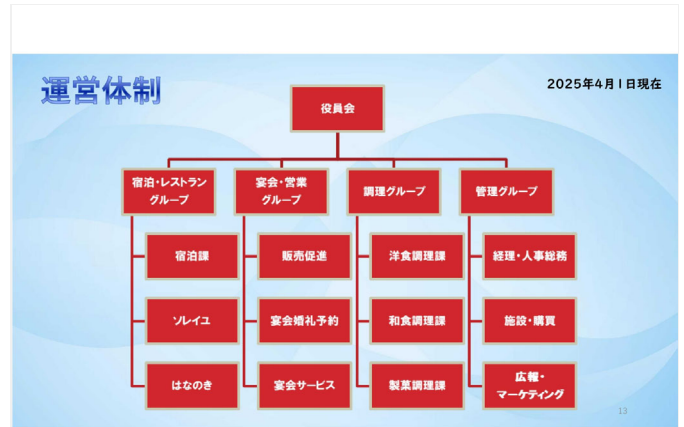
運営体制

2025年4月1日現在

役員会

宿泊・レストラングループ

宿泊課

ソレイユ

はなのき

宴会・営業グループ

販売促進

宴会婚礼予約

宴会サービス

調理グループ

洋食調理課

和食調理課

製菓調理課

管理グループ

経理・人事総務

施設・購買

広報・マーケティング

13